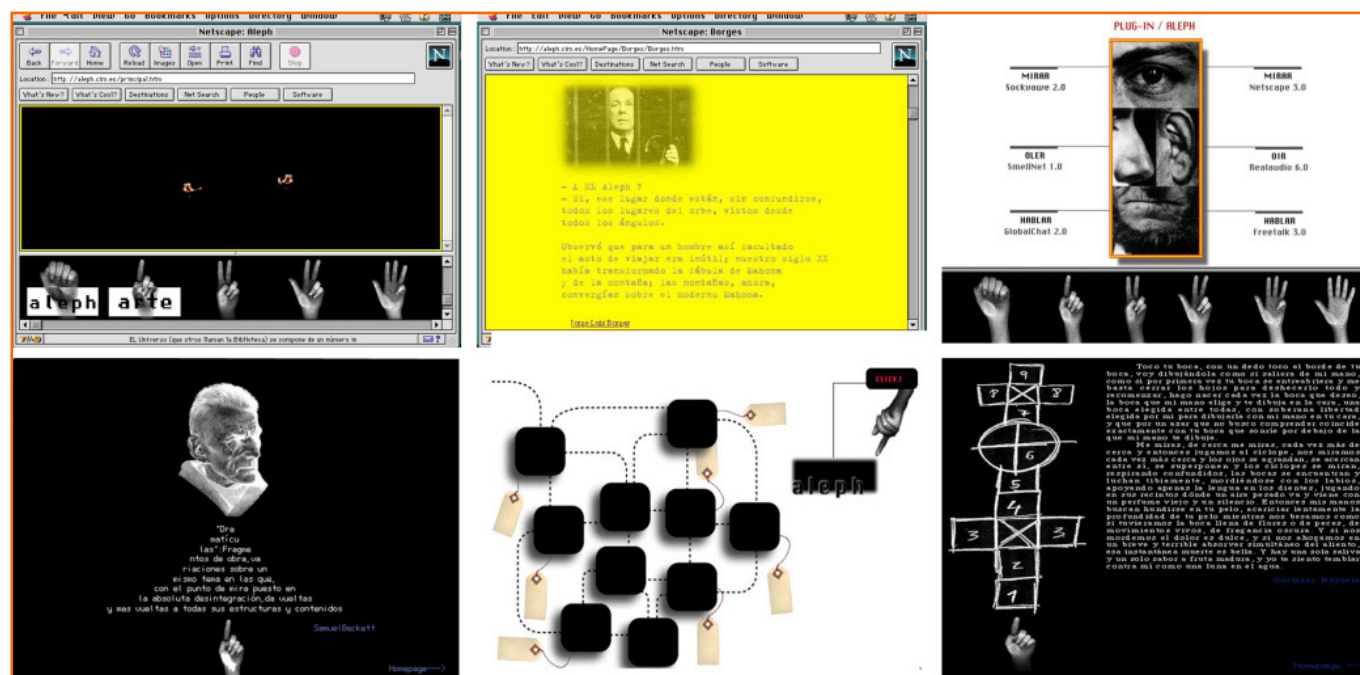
File Edit View Go Bookmarks Options Directory Window

Netscape: Aleph

Back Forward Home Reload Images Open Print Find Stop

Location: http://aleph.ctv.es/principal.htm

What's New? What's Cool? Destinations Net Search People Software

aleph arte

El Universo (que otros llaman la Biblioteca) se compone de un número in

File Edit View Go Bookmarks Options Directory Window

Netscape: Borges

Location: http://aleph.ctv.es/HomePage/Borges/Borges.htm

What's New? What's Cool? Destinations Net Search People Software

– ¿ El Aleph ?
– Sí, ese lugar donde están, sin confundirse, todos los lugares del orbe, vistos desde todos los ángulos.

Observó que para un hombre así facultado el acto de viajar era inútil; nuestro siglo XX había transformado la fábula de Mahoma y de la montaña; las montañas, ahora, convergían sobre el moderno Mahoma.

Jorge Luis Borges

PLUG-IN / ALEPH

MIRAR
Sockwave 2.0

MIRAR
Netscape 3.0

OLER
SmellNet 1.0

OIR
Realaudio 6.0

HABLAR
GlobalChat 2.0

HABLAR
Freetalk 3.0

"Dra
maticu
las":Fragme
ntos de obra,va
riaciones sobre un
mismo tema en las que,
con el punto de mira puesto en
la absoluta desintegración,da vueltas
y mas vueltas a todas sus estructuras y contenidos

SamuelBeckett

Homepage---->

CLICK!

aleph

9
8 8
7
6
5
4
3 3
2
1

Toco tu boca, con un dedo toco el borde de tu boca, voy dibujándola como si saliera de mi mano, como si por primera vez tu boca se entreabriera y me basta cerrar los hojos para deshacerlo todo y recomenzar, hago nacer cada vez la boca que deseo, la boca que mi mano elige y te dibuja en la cara, una boca elegida entre todas, con soberana libertad elegida por mí para dibujarla con mi mano en tu cara, y que por un azar que no busco comprender coincide exactamente con tu boca que sonríe por debajo de la que mi mano te dibuja.
Me miras, de cerca me miras, cada vez más de cerca y entonces jugamos al cíclope, nos miramos cada vez más cerca y los ojos se agrandan, se acercan entre sí, se superponen y los cíclopes se miran, respirando confundidos, las bocas se encuentran y luchan tibiamente, mordiéndose con los labios, apoyando apenas la lengua en los dientes, jugando en sus recintos donde un aire pesado va y viene con un perfume viejo y un silencio. Entonces mis manos buscan hundirse en tu pelo, acariciar lentamente la profundidad de tu pelo mientras nos besamos como si tuviéramos la boca llena de flores o de peces, de movimientos vivos, de fragancia oscura. Y si nos mordemos el dolor es dulce, y si nos ahogamos en un breve y terrible absorber simultáneo del aliento, esa instantánea muerte es bella. Y hay una sola saliva y un solo sabor a fruta madura, y yo te siento temblar contra mí como una luna en el agua.

Cortázar Rayuela

Homepage---->